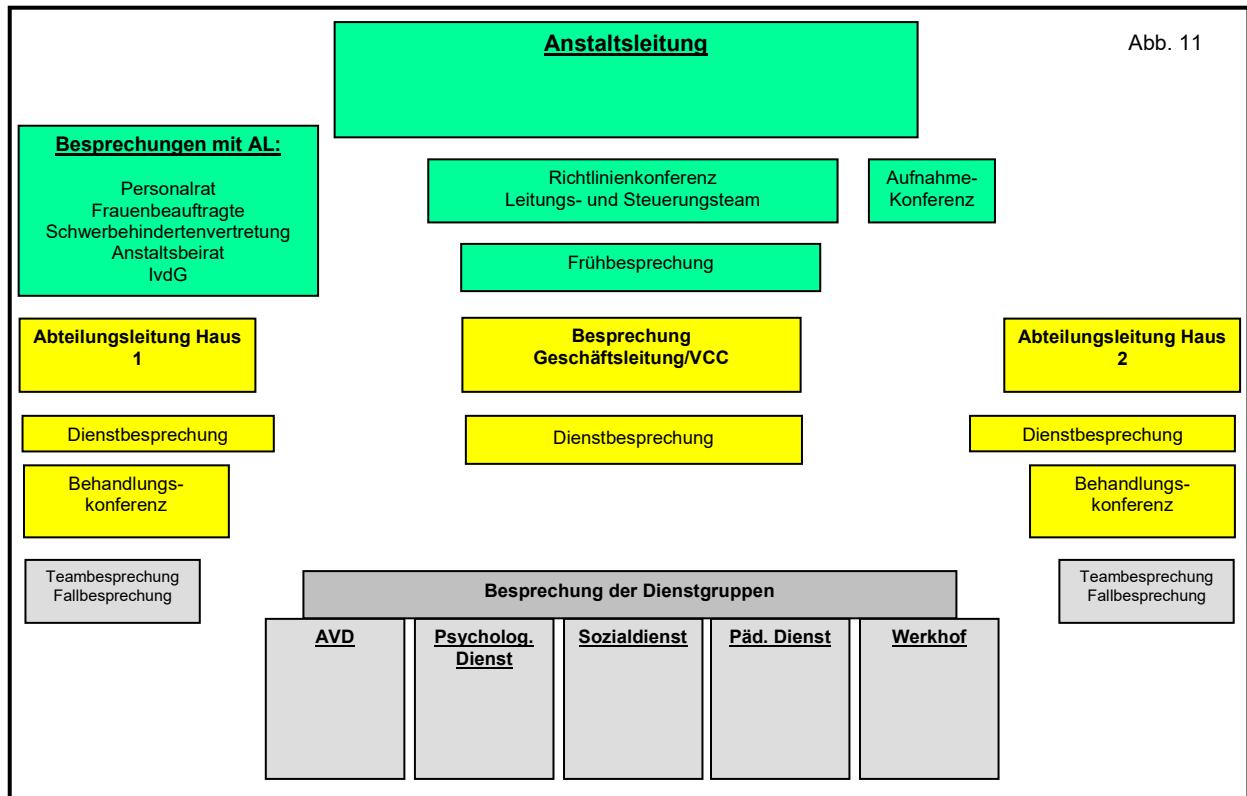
Anstaltsleitung

Abb. 11

Besprechungen mit AL:

Personalrat
Frauenbeauftragte
Schwerbehindertenvertretung
Anstaltsbeirat
IvdG

Richtlinienkonferenz
Leitungs- und Steuerungsteam

Aufnahme-Konferenz

Frühbesprechung

Abteilungsleitung Haus 1

Besprechung Geschäftsleitung/VCC

Abteilungsleitung Haus 2

Dienstbesprechung

Dienstbesprechung

Dienstbesprechung

Behandlungskonferenz

Behandlungskonferenz

Teambesprechung
Fallbesprechung

Besprechung der Dienstgruppen

Teambesprechung
Fallbesprechung

AVD

Psycholog. Dienst

Sozialdienst

Päd. Dienst

Werkhof